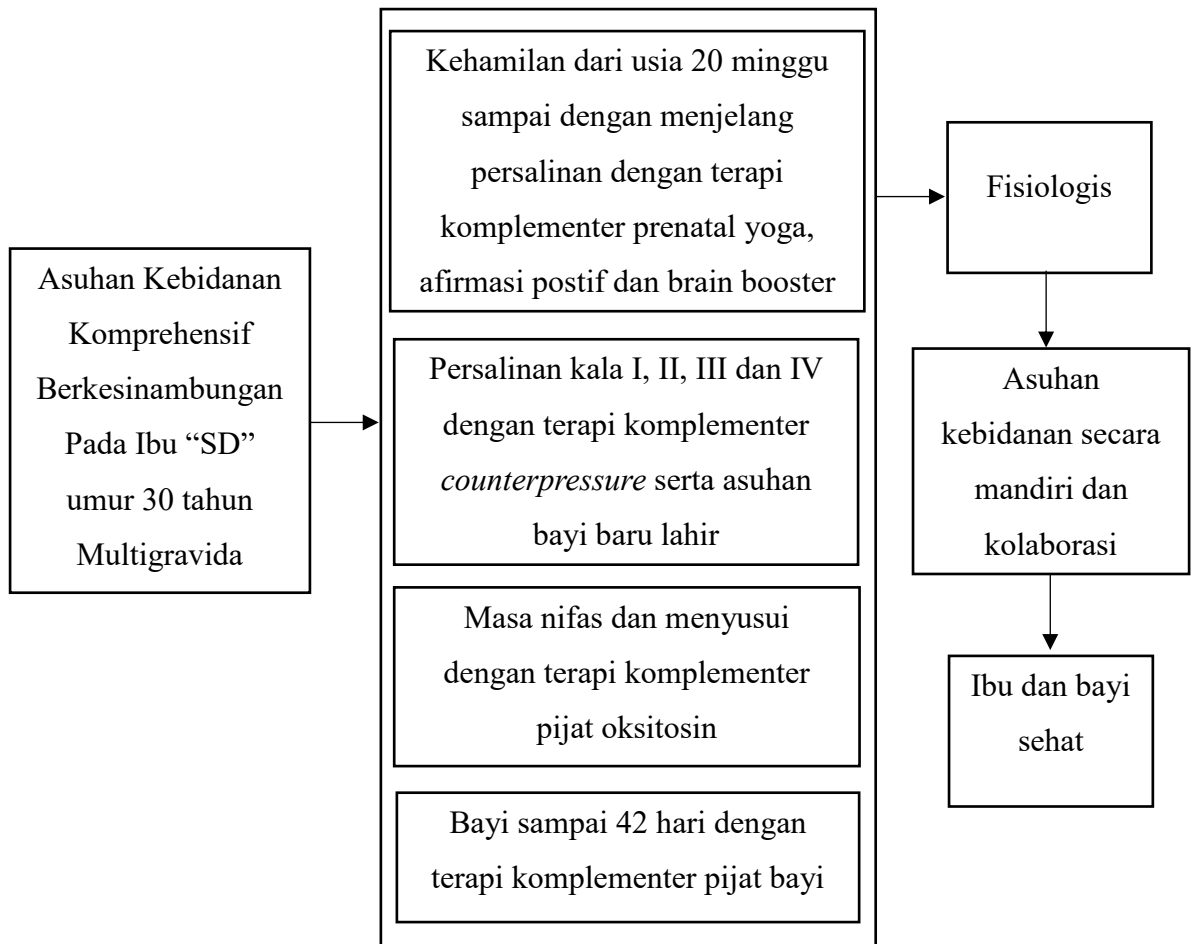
Asuhan Kebidanan Komprehensif Berkesinambungan Pada Ibu "SD" umur 30 tahun Multigravida

Kehamilan dari usia 20 minggu sampai dengan menjelang persalinan dengan terapi komplementer prenatal yoga, afirmasi postif dan brain booster

Persalinan kala I, II, III dan IV dengan terapi komplementer *counterpressure* serta asuhan bayi baru lahir

Masa nifas dan menyusui dengan terapi komplementer pijat oksitosin

Bayi sampai 42 hari dengan terapi komplementer pijat bayi

Fisiologis

Asuhan kebidanan secara mandiri dan kolaborasi

Ibu dan bayi sehat